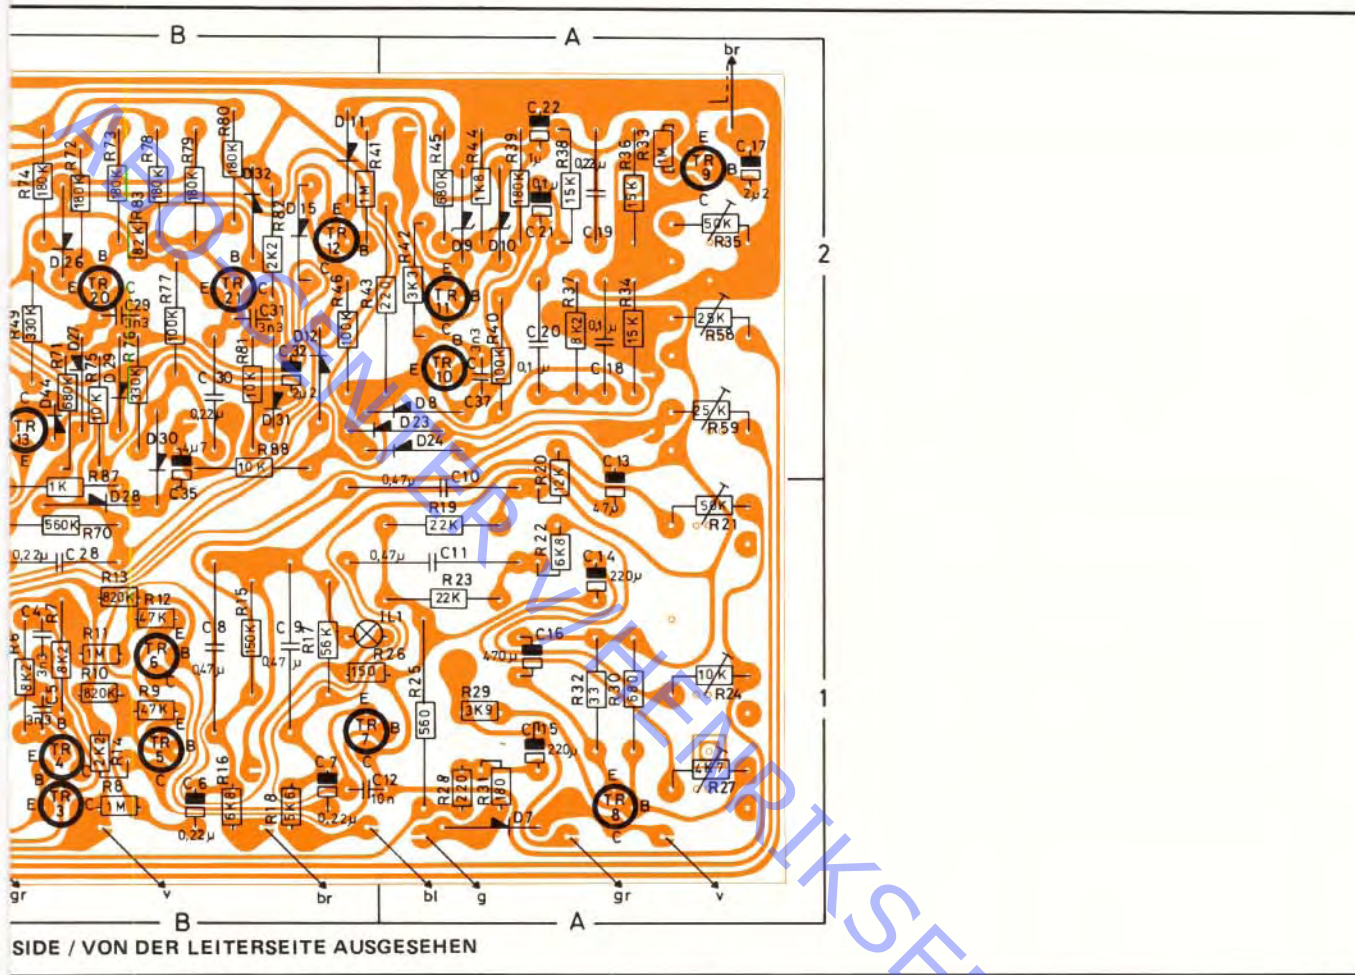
B A
br
2
1
C 22
R45 R44 R39 R38 R36 R33
R74 R72 R73 R78 R79 R80
D11 R41
180K 180K 180K 180K 180K 180K
D32 R82 R83 R84
82K 2K2
D15
TR 12
TR 9
C17
2μ2
C 21 C19
D26
TR 20
TR 21
TR 11
TR 10
D9 D10
50K R35
C29 3n3
C31 3n3
R77 100K
R46 R43 R42 3K3
R37 8K2 R34 15K
R40 100K
25K R58
25K R59
R49 330K
R71 R75 R76
D27
TR 13
D44
C 30
R81
C32
D21
D31
D8 D23 D24
C37
C 20
C 18
D30
C35
R88
R87
1K
D28
560K R70
C10
0,47μ
R20 12K
C 13 47μ
56K R21
R19 22K
0,22μ C 28
R13 820K
R12 47K
R22 6K8
C 14 220μ
0,47μ C11
R23 22K
TR 6
C8
R15 150K
C 9
R17 56K
LL1
R26 150
R25 560
C16 470μ
10K R24
R11 1M
R10 820K
R9 47K
R29 3K9
R32 33 R30 680
C 15 220μ
4K7 R27
TR 4
TR 5
TR 7
R14
TR 3
R8 1M
C 6 0,22μ
R16 6K8
R18 6K8
C 7 0,22μ
C12 10n
R28 220
R31 180
D7
TR 8
gr v br bl g gr v
B A
SIDE / VON DER LEITERSEITE AUSGESEHEN